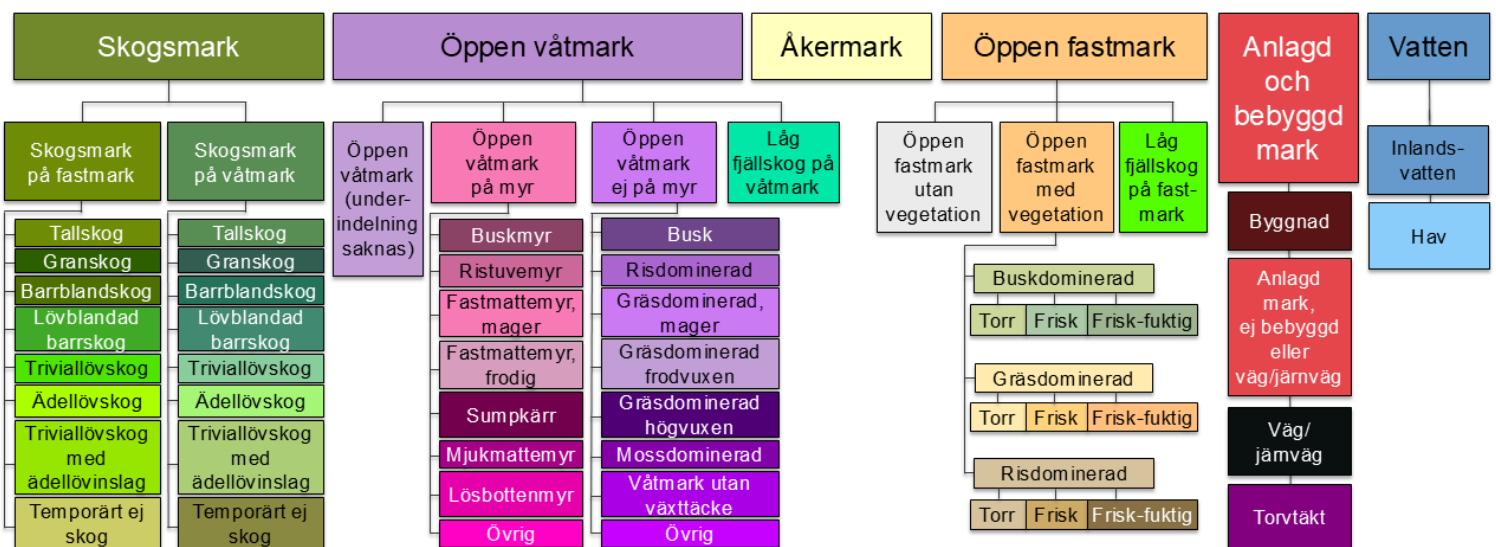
Skogsmark

Skogsmark på fastmark
Tallskog
Granskog
Barrblandskog
Lövblandad barrskog
Triviallövskog
Ädellövskog
Triviallövskog med ädellövinslag
Temporärt ej skog

Skogsmark på våtmark
Tallskog
Granskog
Barrblandskog
Lövblandad barrskog
Triviallövskog
Ädellövskog
Triviallövskog med ädellövinslag
Temporärt ej skog

Öppen våtmark

Öppen våtmark (underindelning saknas)

Öppen våtmark på myr
Buskmyr
Ristuvemyr
Fastmattemyr, mager
Fastmattemyr, frodig
Sumpkärr
Mjukmattemyr
Lösbottenmyr
Övrig

Öppen våtmark ej på myr
Busk
Risdominerad
Gräsdominerad, mager
Gräsdominerad frodvuxen
Gräsdominerad högvuxen
Mossdominerad
Våtmark utan växttäcke
Övrig

Låg fjällskog på våtmark

Åkermark

Öppen fastmark

Öppen fastmark utan vegetation

Öppen fastmark med vegetation
Buskdominerad
Torr | Frisk | Frisk-fuktig
Gräsdominerad
Torr | Frisk | Frisk-fuktig
Risdominerad
Torr | Frisk | Frisk-fuktig

Låg fjällskog på fastmark

Anlagd och bebyggd mark
Byggnad
Anlagd mark, ej bebyggd eller väg/järnväg
Väg/ järnväg
Torvtäkt

Vatten
Inlandsvatten
Hav